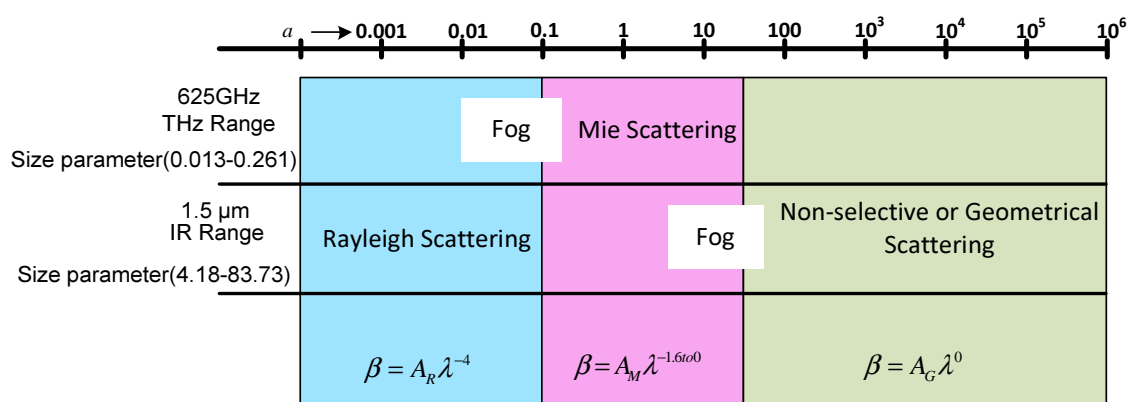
$a$ → 0.001 0.01 0.1 1 10 100 $10^3$ $10^4$ $10^5$ $10^6$

625GHz
THz Range
Size parameter(0.013-0.261)

Fog

Mie Scattering

1.5 µm
IR Range
Size parameter(4.18-83.73)

Rayleigh Scattering

Fog

Non-selective or Geometrical Scattering

$\beta = A_R \lambda^{-4}$

$\beta = A_M \lambda^{-1.6 to 0}$

$\beta = A_G \lambda^0$